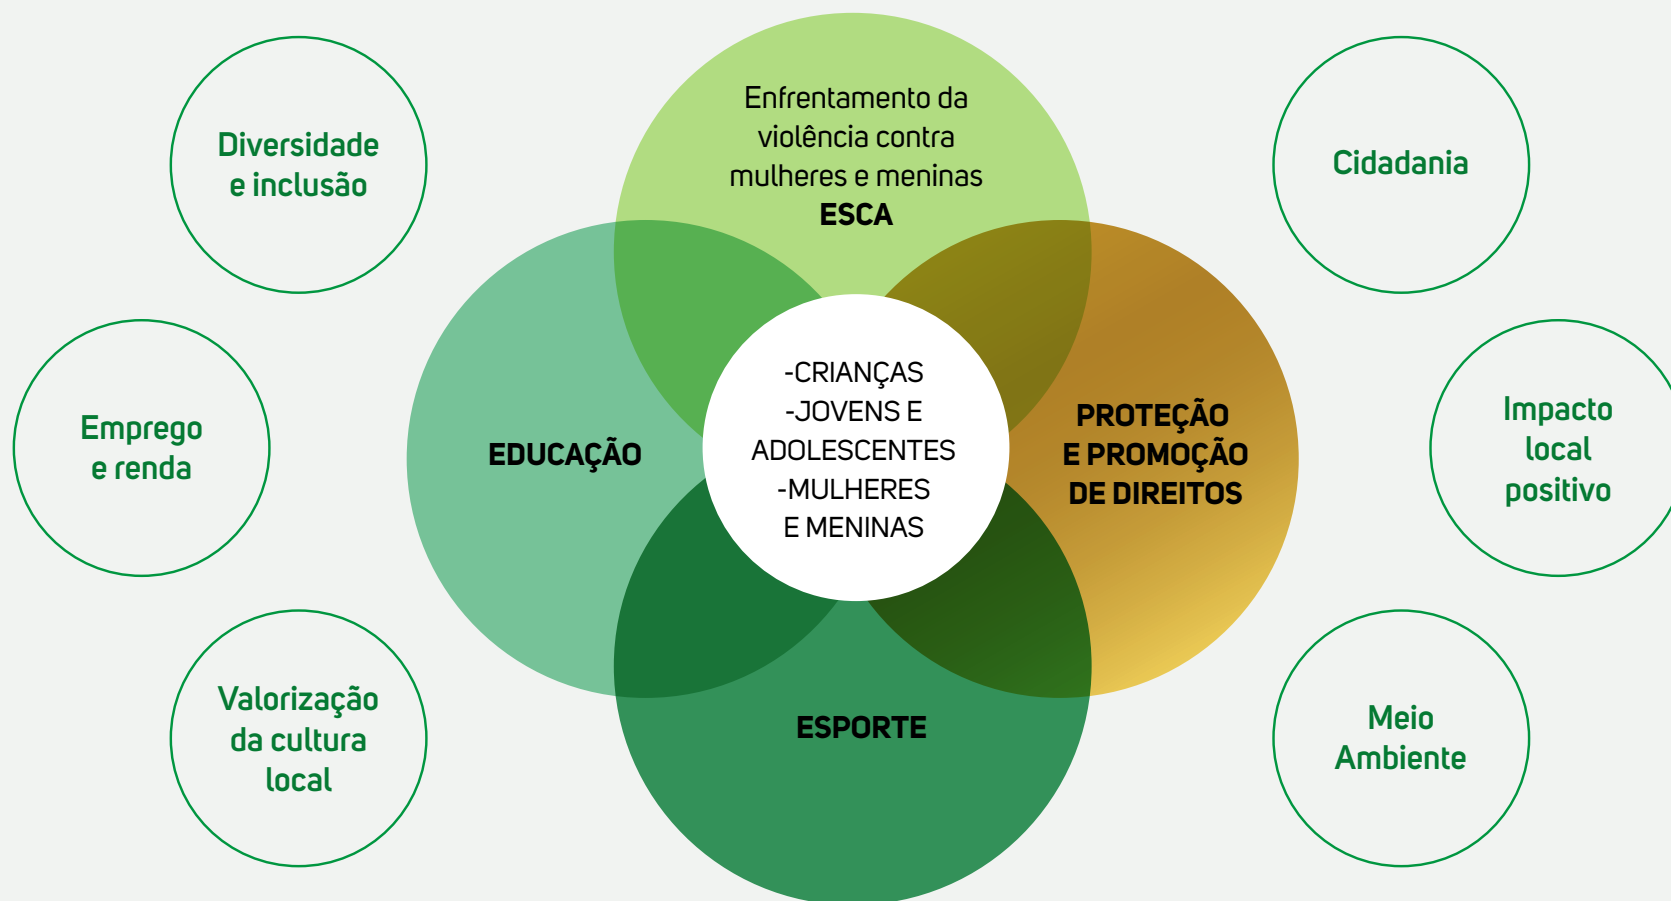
Diversidade e inclusão

Emprego e renda

Valorização da cultura local

Enfrentamento da violência contra mulheres e meninas
ESCA

EDUCAÇÃO

-CRIANÇAS
-JOVENS E ADOLESCENTES
-MULHERES E MENINAS

PROTEÇÃO E PROMOÇÃO DE DIREITOS

ESPORTE

Cidadania

Impacto local positivo

Meio Ambiente